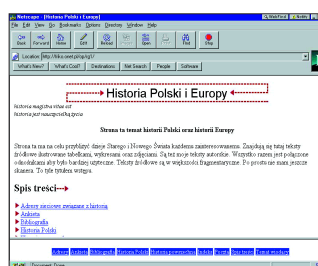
Netscape - [Historia Polski i Europy]
File Edit View Go Bookmarks Options Directory Window Help
Back Forward Home Edit Reload Images Open Print Find Stop
Location: http://friko.onet.pl/sp/rg1/
What's New! What's Cool! Destinations Net Search People Software

Historia Polski i Europy

historia magistra vitae est
historia jest nauczycielką życia

Strona to temat historii Polski oraz historii Europy

Strona ta ma na celu przybliżyć dzieje Starego i Nowego Świata każdemu zainteresowanemu. Znajdują się tutaj teksty źródłowe ilustrowane tabelkami, wykresami oraz zdjęciami. Są też moje teksty autorskie. Wszystko razem jest połączone odnośnikami aby było bardziej użyteczne. Teksty źródłowe są w większości fragmentaryczne. Po prostu nie mam jeszcze skanera. To tyle tytułem wstępu.

Spis treści

Adresy sieciowe związane z historią
Ankieta
Bibliografia
Historia Polski

Adresy Ankieta Bibliografia Historia Polski Historia powszechna Indeks Poczta Słowniczek Tematy wiodące

Document: Done